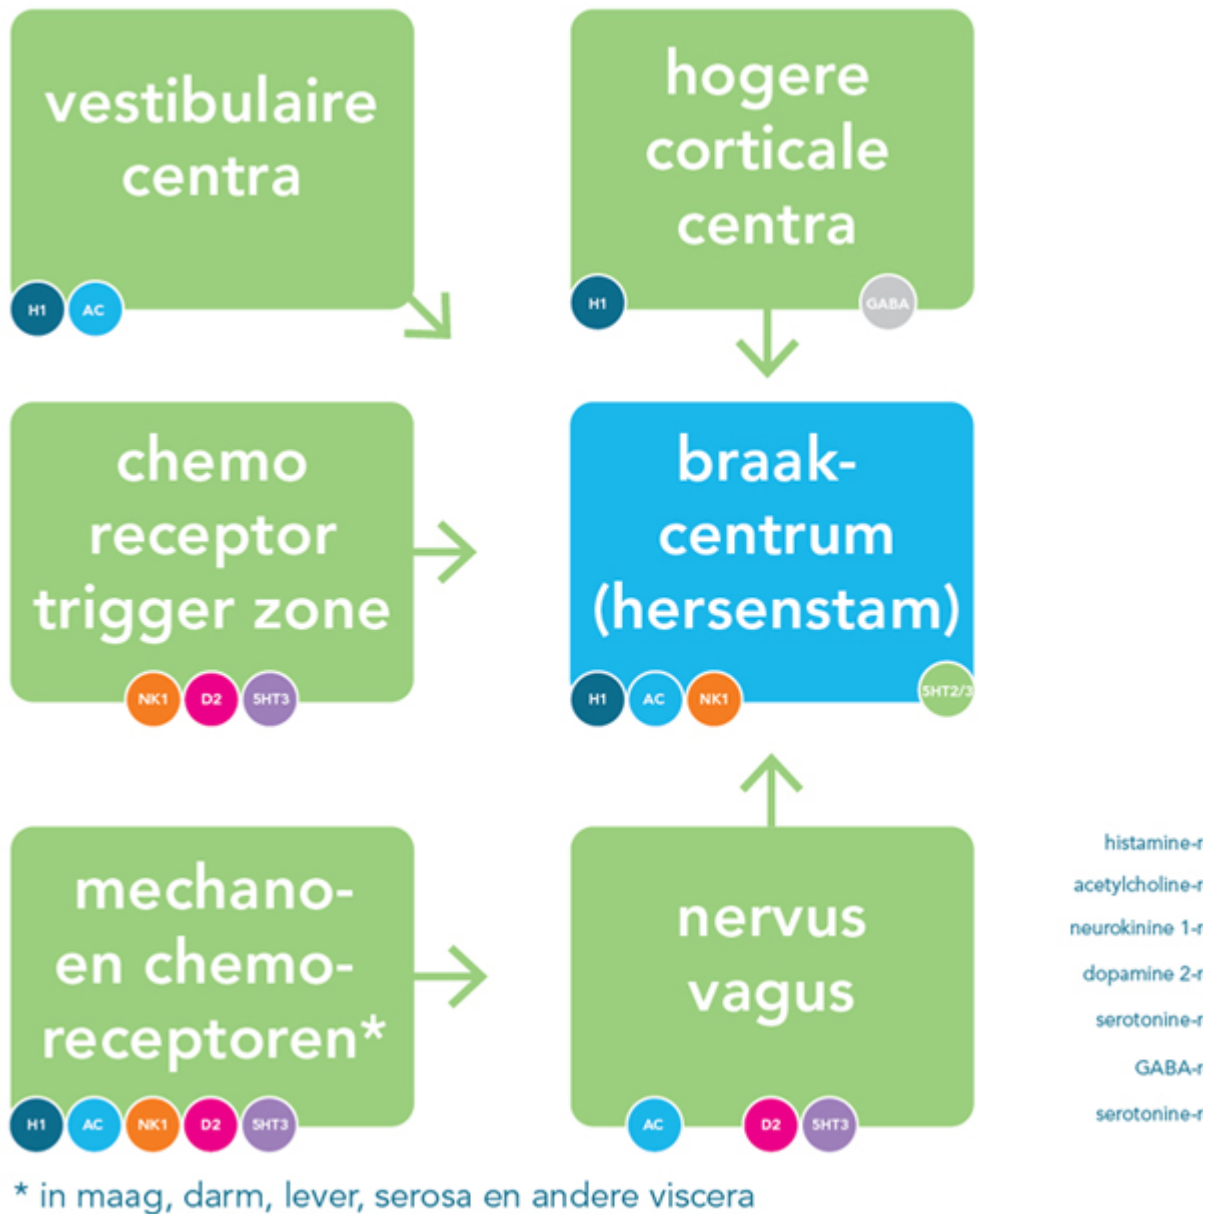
vestibulaire centra

H1 AC

hogere corticale centra

H1 GABA

chemo receptor trigger zone

NK1 D2 5HT3

braakcentrum (hersenstam)

H1 AC NK1 5HT2/3

mechano- en chemoreceptoren*

H1 AC NK1 D2 5HT3

nervus vagus

AC D2 5HT3

histamine-r
acetylcholine-r
neurokinine 1-r
dopamine 2-r
serotonine-r
GABA-r
serotonine-r

* in maag, darm, lever, serosa en andere viscera